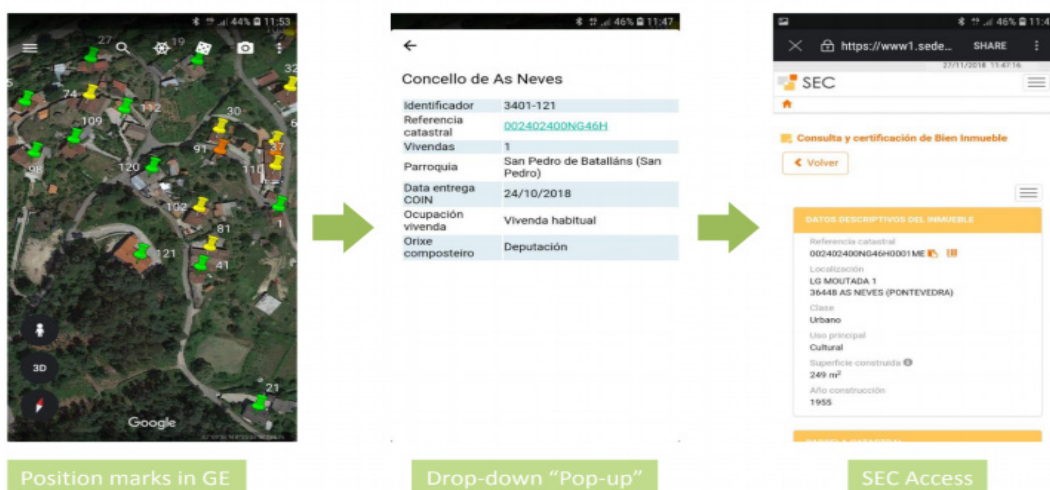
44% 11:53

27 19 32 74 112 109 30 91 37 98 120 110 102 1 81 121 41 21

3D

Google

46% 11:47

←

Concello de As Neves

| Identificador | 3401-121 |
|---|---|
| Referencia catastral | 002402400NG46H |
| Vivendas | 1 |
| Parroquia | San Pedro de Batalláns (San Pedro) |
| Data entrega COIN | 24/10/2018 |
| Ocupación vivenda | Vivenda habitual |
| Orixe composteiro | Deputación |

46% 11:4

https://www1.sede... SHARE

27/11/2018 11:47:16

SEC

Consulta y certificación de Bien Inmueble

Volver

DATOS DESCRIPTIVOS DEL INMUEBLE

Referencia catastral
002402400NG46H0001ME

Localización
LG MOUTADA 1
36448 AS NEVES (PONTEVEDRA)

Clase
Urbano

Uso principal
Cultural

Superficie construida
249 m²

Año construcción
1955

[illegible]

Position marks in GE

Drop-down “Pop-up”

SEC Access